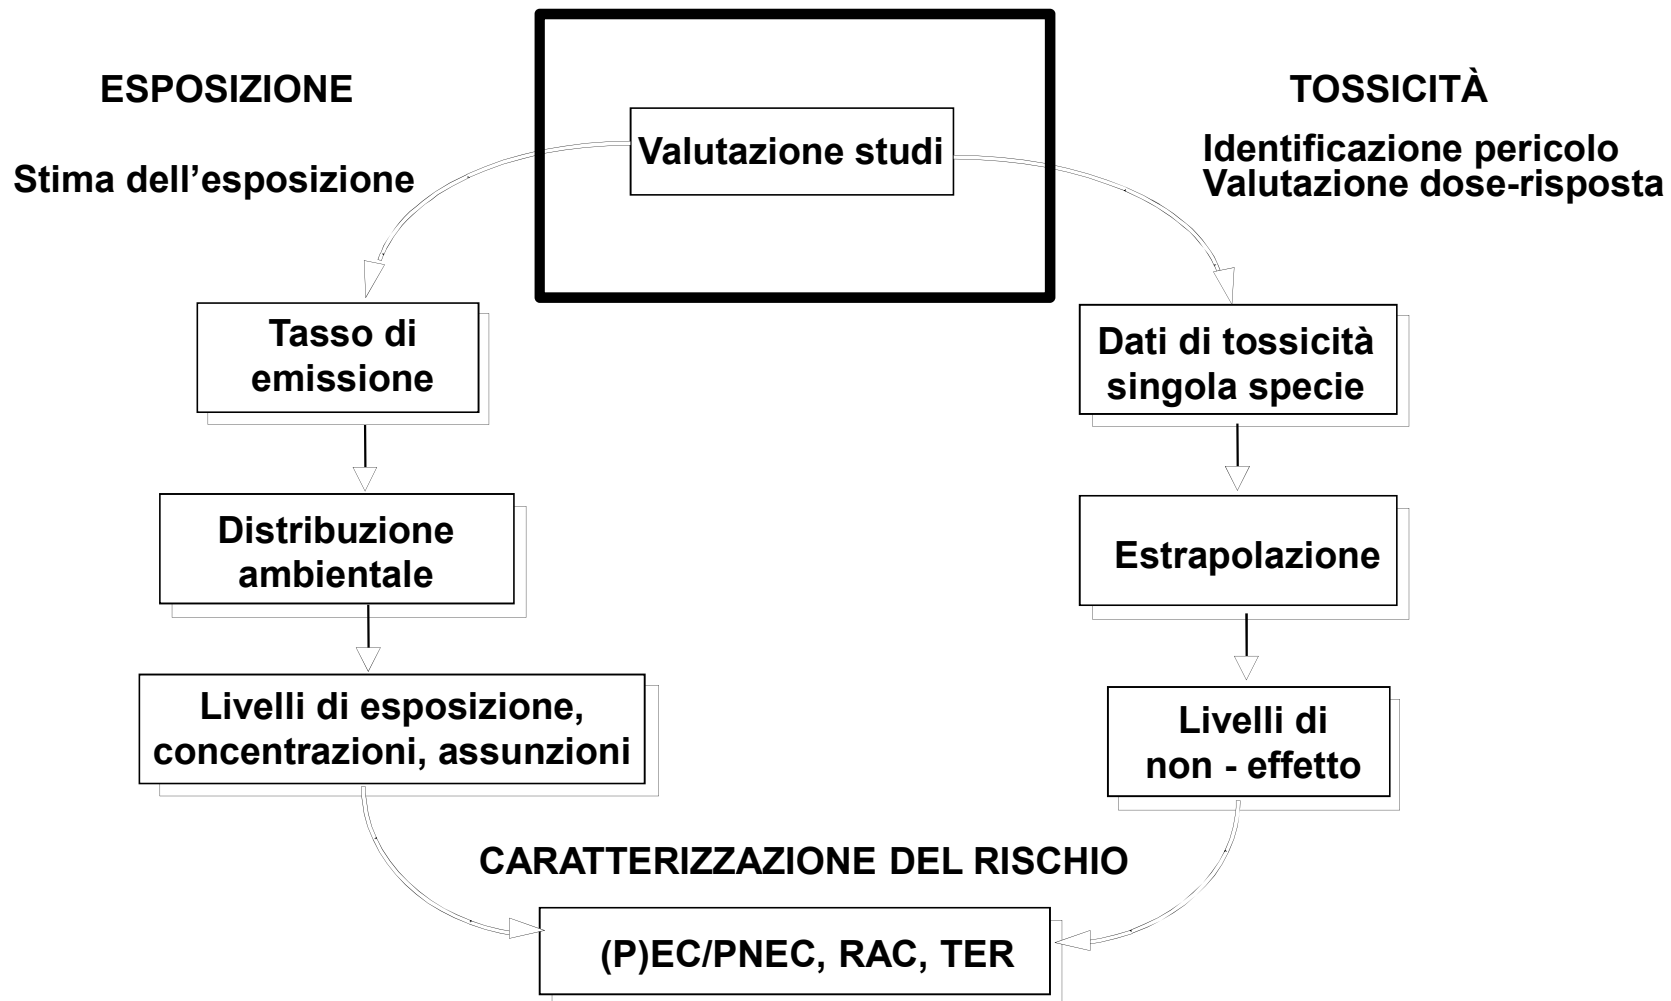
ESPOSIZIONE

Valutazione studi

TOSSICITÀ

Stima dell'esposizione

Identificazione pericolo
Valutazione dose-risposta

Tasso di emissione

Dati di tossicità singola specie

Distribuzione ambientale

Estrapolazione

Livelli di esposizione, concentrazioni, assunzioni

Livelli di non - effetto

CARATTERIZZAZIONE DEL RISCHIO

(P)EC/PNEC, RAC, TER